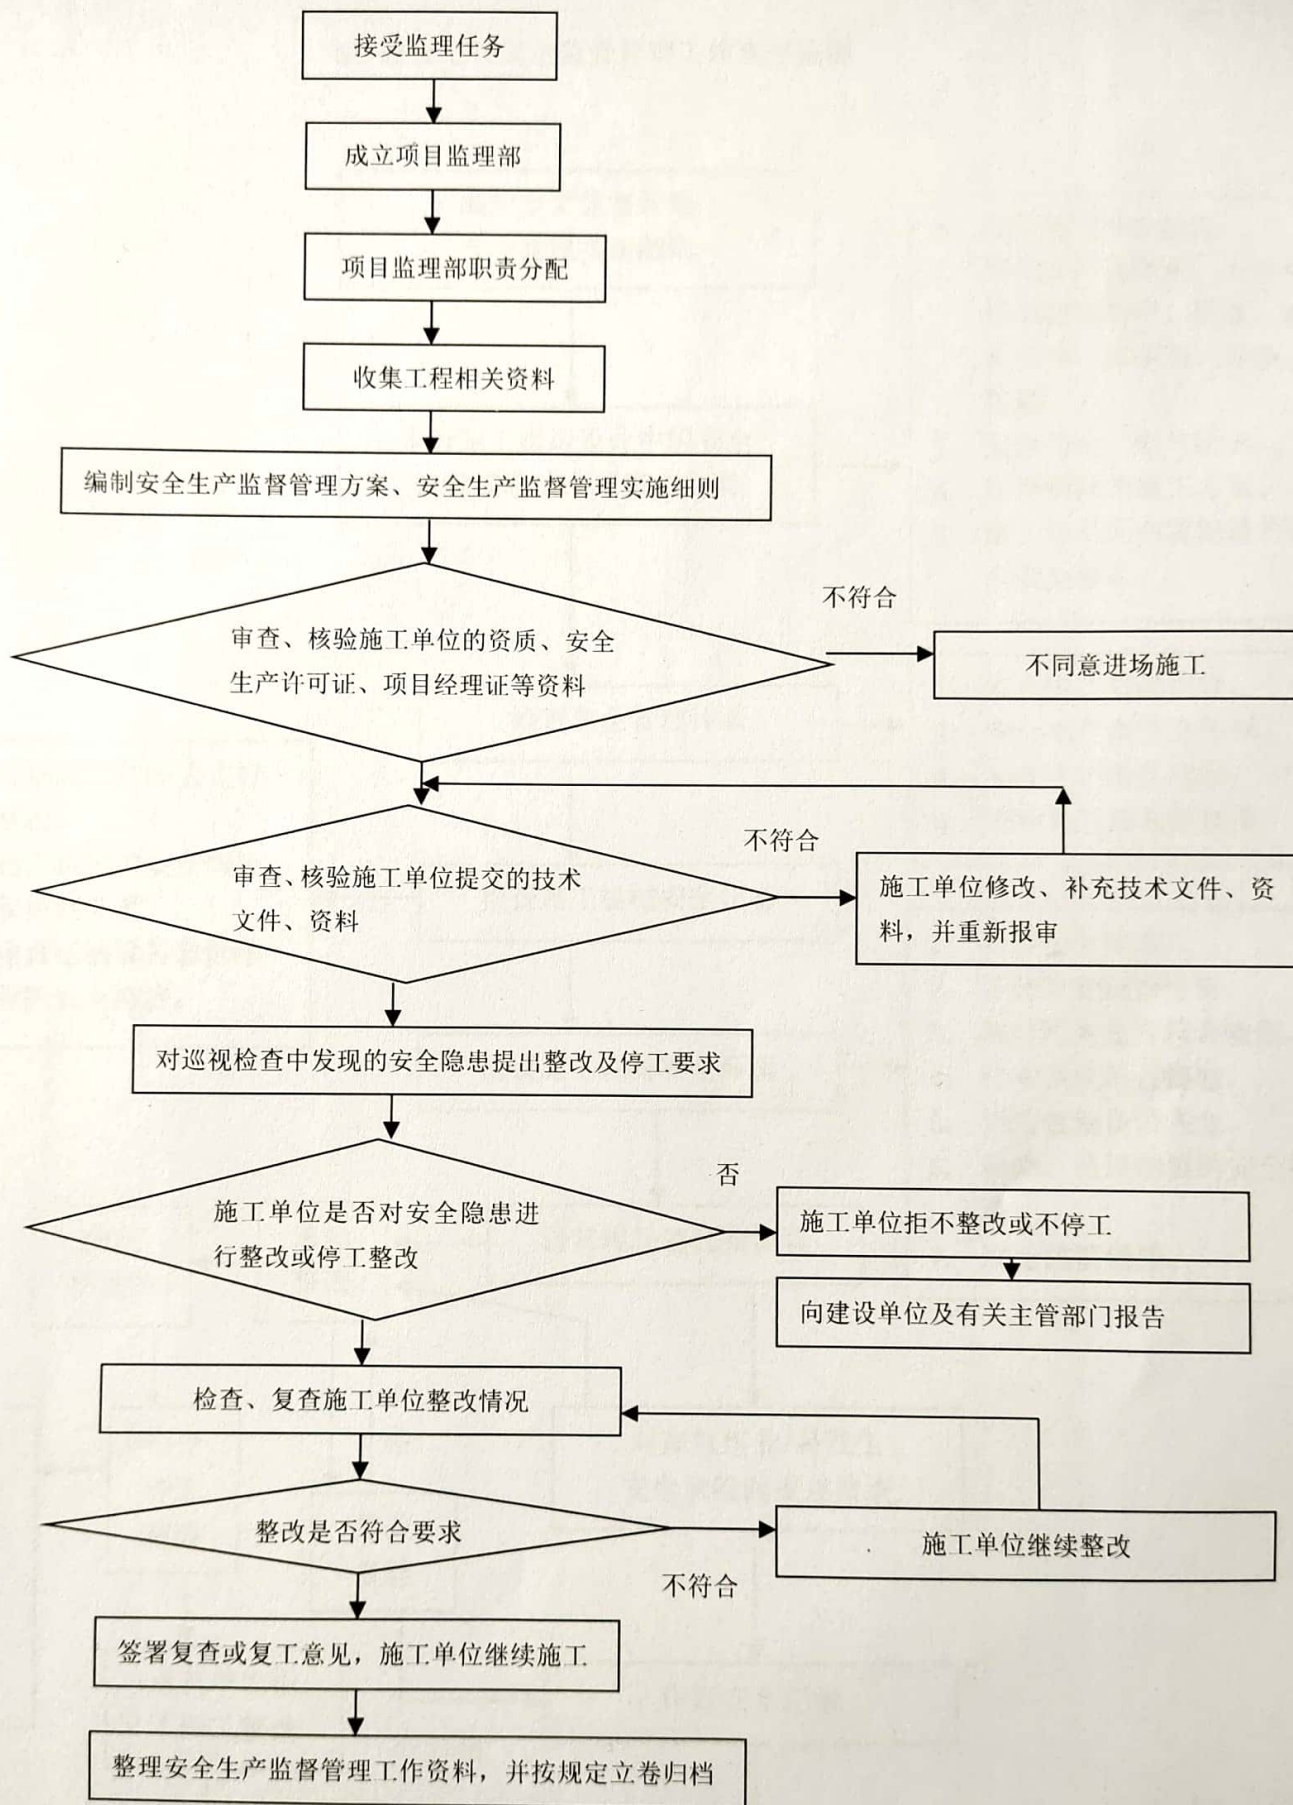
接受监理任务

成立项目监理部

项目监理部职责分配

收集工程相关资料

编制安全生产监督管理方案、安全生产监督管理实施细则

审查、核验施工单位的资质、安全生产许可证、项目经理证等资料

不符合

不同意进场施工

审查、核验施工单位提交的技术文件、资料

不符合

施工单位修改、补充技术文件、资料，并重新报审

对巡视检查中发现的安全隐患提出整改及停工要求

施工单位是否对安全隐患进行整改或停工整改

否

施工单位拒不整改或不停工

向建设单位及有关主管部门报告

检查、复查施工单位整改情况

整改是否符合要求

不符合

施工单位继续整改

签署复查或复工意见，施工单位继续施工

整理安全生产监督管理工作资料，并按规定立卷归档